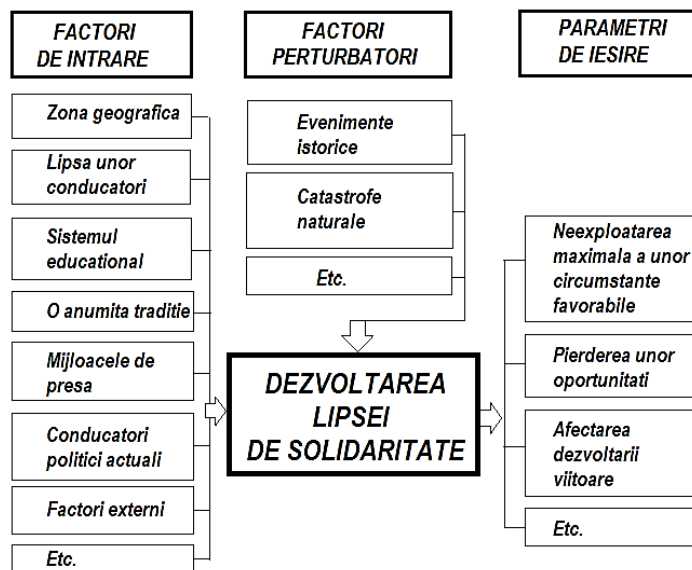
FACTORI DE INTRARE

Zona geografica

Lipsa unor conducatori

Sistemul educational

O anumita traditie

Mijloacele de presa

Conducatori politici actuali

Factori externi

Etc.

FACTORI PERTURBATORI

Evenimente istorice

Catastrofe naturale

Etc.

DEZVOLTAREA LIPSEI DE SOLIDARITATE

PARAMETRI DE IESIRE

Neexploatarea maximala a unor circumstante favorabile

Pierderea unor oportunitati

Afectarea dezvoltarii viitoare

Etc.